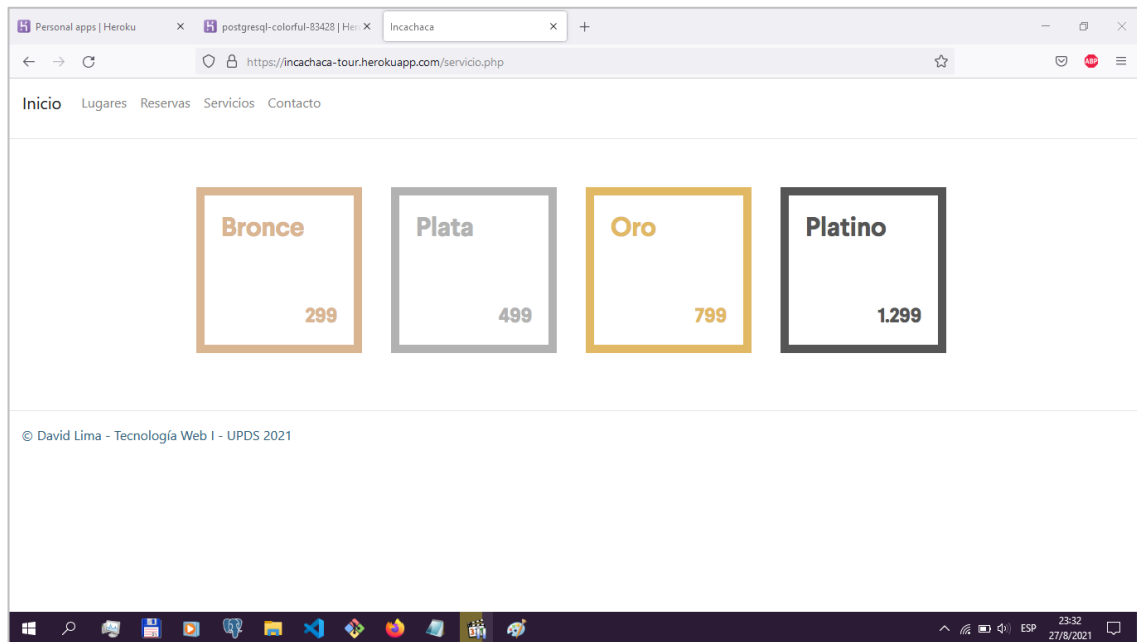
Personal apps | Heroku ×
postgresql-colorful-83428 | Her ×
Incachaca ×
+

https://incachaca-tour.herokuapp.com/servicio.php

Inicio Lugares Reservas Servicios Contacto

Bronce
299

Plata
499

Oro
799

Platino
1.299

© David Lima - Tecnología Web I - UPDS 2021

ESP 23:32 27/8/2021